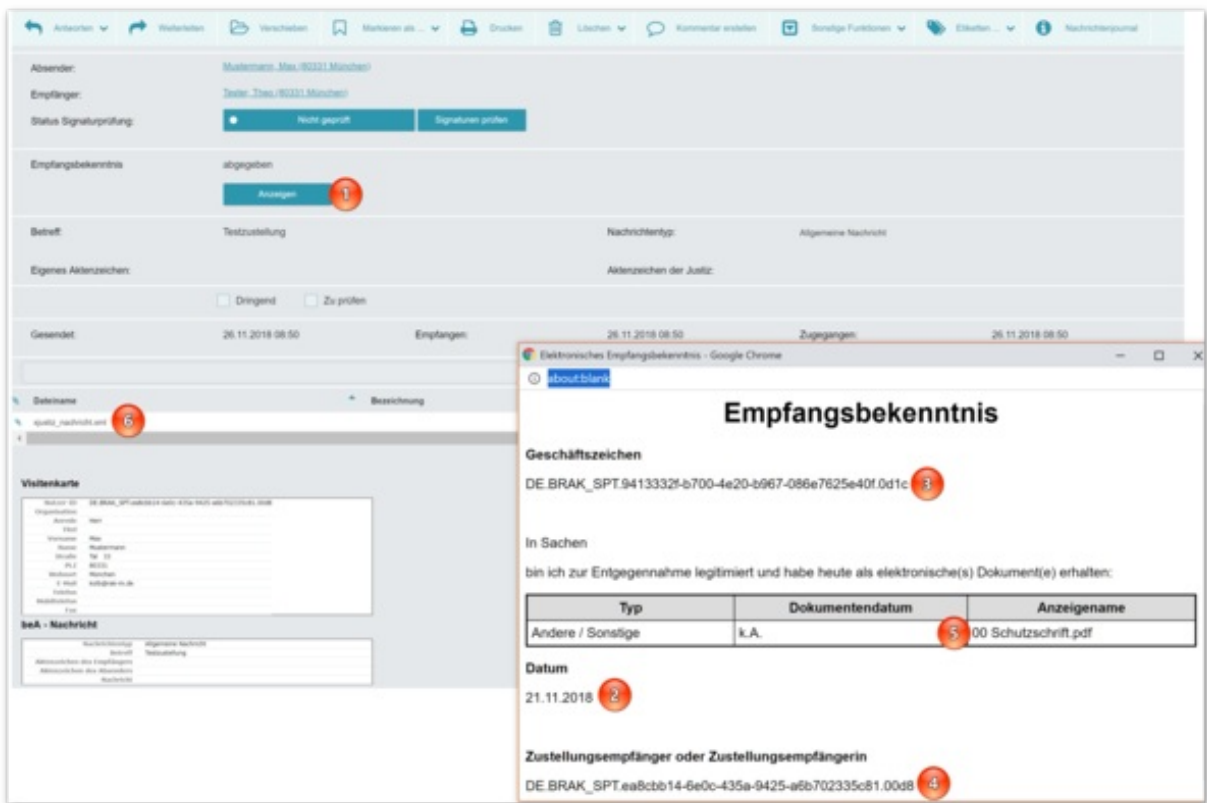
Antworten Weiterleiten Verschieben Markieren als ... Drucken Löschen Kommentar erstellen Sonstige Funktionen Etiketten ... Nachrichtenjournal

Absender: Mustermann, Max (80331 München)

Empfänger: Tester, Theo (80331 München)

Status Signaturprüfung: Nicht geprüft Signaturen prüfen

Empfangsbekenntnis abgegeben

Anzeigen 1

Betreff: Testzustellung Nachrichtentyp: Allgemeine Nachricht

Eigenes Aktenzeichen: Aktenzeichen der Justiz:

Dringend Zu prüfen

Gesendet: 26.11.2018 08:50 Empfangen: 26.11.2018 08:50 Zugegangen: 26.11.2018 08:50

Dateiname Bezeichnung

xjustiz_nachricht.xml 6

Visitenkarte

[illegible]

beA - Nachricht

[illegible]

Elektronisches Empfangsbekenntnis - Google Chrome

about:blank

Empfangsbekenntnis

Geschäftszeichen

DE.BRAK_SPT.9413332f-b700-4e20-b967-086e7625e40f.0d1c 3

In Sachen

bin ich zur Entgegennahme legitimiert und habe heute als elektronische(s) Dokument(e) erhalten:

| Typ | Dokumentendatum | Anzeigename |
|---|---|---|
| Andere / Sonstige | k.A. 5 | 00 Schutzschrift.pdf |

Datum

21.11.2018 2

Zustellungsempfänger oder Zustellungsempfängerin

DE.BRAK_SPT.ea8cbb14-6e0c-435a-9425-a6b702335c81.00d8 4